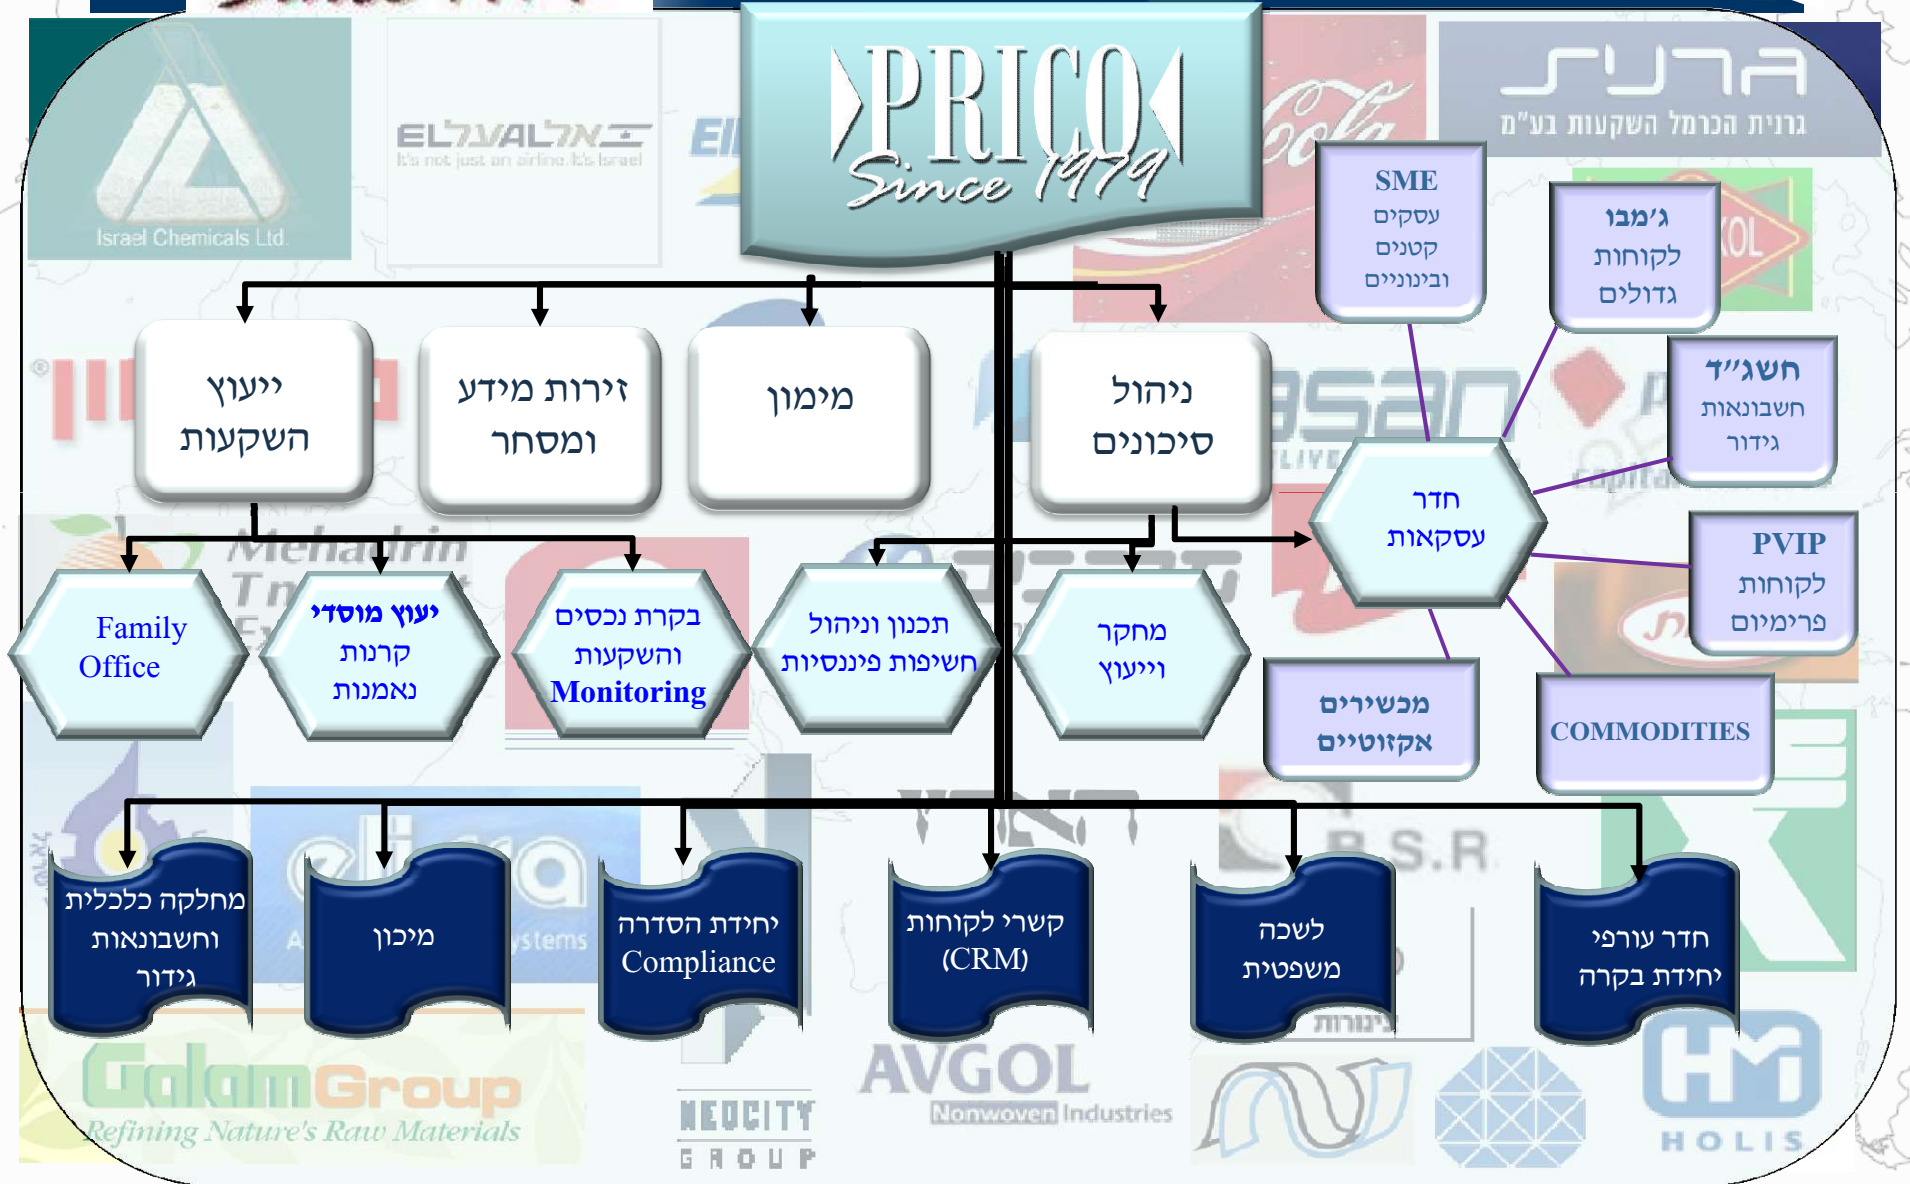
PRICO
Since 1979

Israel Chemicals Ltd.

ELAL
It's not just an airline. It's Israel

Coca-Cola

גרנית הכרמל השקעות בע"מ

ייעוץ השקעות

זירות מידע ומסחר

מימון

ניהול סיכונים

SME
עסקים קטנים ובינוניים

ג'מבו
לקוחות גדולים

חשג"ד
חשבונאות גידור

חדר עסקאות

PVIP
לקוחות פרימיום

מכשירים אקזוטיים

COMMODITIES

Family Office

יעוץ מוסדי
קרנות נאמנות

בקרת נכסים והשקעות
Monitoring

תכנון וניהול חשיפות פיננסיות

מחקר וייעוץ

Mehadrin

מחלקה כלכלית וחשבונאות גידור

מיכון

יחידת הסדרה
Compliance

קשרי לקוחות
(CRM)

לשכה משפטית

חדר עורפי יחידת בקרה

B.S.R

Galam Group
Refining Nature's Raw Materials

NEOCITY
GROUP

AVGOL
Nonwoven Industries

HOLIS